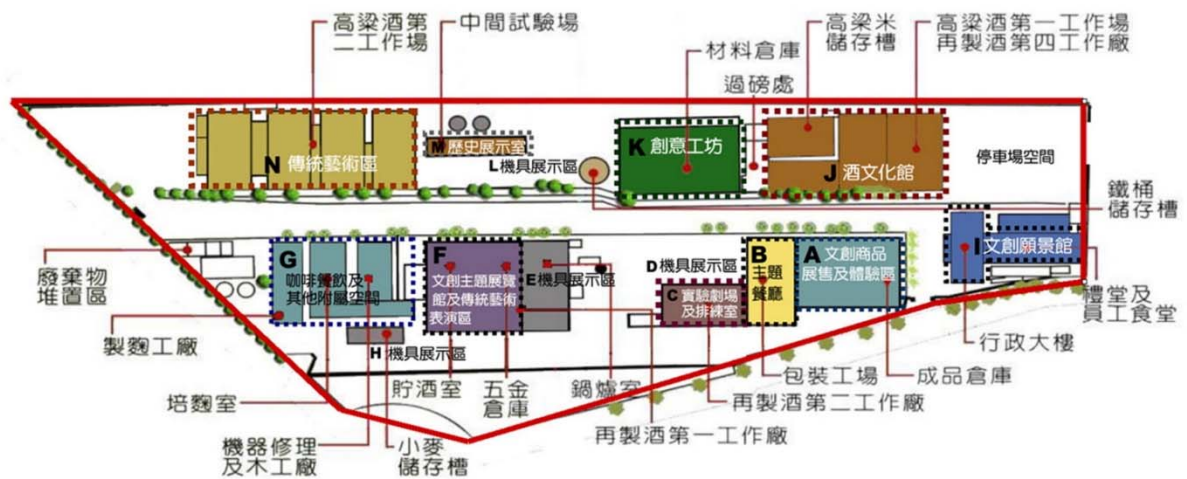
高粱酒第二工作場
中間試驗場
材料倉庫
過磅處
高粱米儲存槽
高粱酒第一工作場
再製酒第四工作廠
N 傳統藝術區
M 歷史展示室
L 機具展示區
K 創意工坊
J 酒文化館
停車場空間
鐵桶儲存槽
廢棄物堆置區
G 咖啡餐飲及其他附屬空間
F 文創主題展覽館及傳統藝術表演區
E 機具展示區
D 機具展示區
C 實驗劇場及排練室
B 主題餐廳
A 文創商品展售及體驗區
I 文創願景館
禮堂及員工食堂
行政大樓
製麴工廠
H 機具展示區
培麴室
機器修理及木工廠
小麥儲存槽
貯酒室
五金倉庫
鍋爐室
再製酒第一工作廠
再製酒第二工作廠
包裝工場
成品倉庫